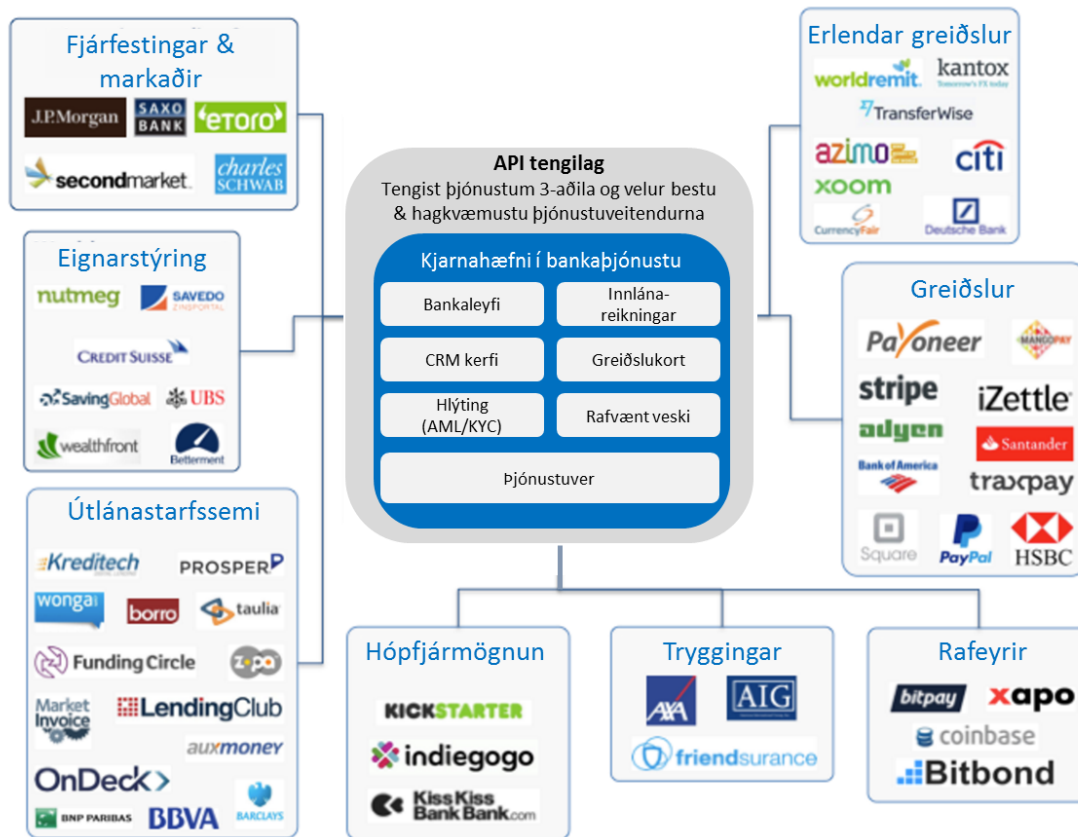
Fjárfestingar & markaðir
J.P.Morgan
SAXO BANK
etoro
secondmarket.
charles SCHWAB

Eignarstýring
nutmeg
SAVEDO
CREDIT SUISSE
SavingGlobal
UBS
wealthfront
Betterment

Útlánastarfssemi
Kreditech
PROSPER
wonga
borro
taulia
Funding Circle
zopa
Market Invoice
LendingClub
auxmoney
OnDeck
BNP PARIBAS
BBVA
BARCLAYS

API tengilag
Tengist þjónustum 3-aðila og velur bestu & hagkvæmustu þjónustuveitendurna

Kjarnahæfni í bankaþjónustu

| Bankaleyfi | Innlána-reikningar |
|---|---|
| CRM kerfi | Greiðslukort |
| Hlýting (AML/KYC) | Rafvænt veski |
| Þjónustuver | |

Erlendar greiðslur
worldremit
kantox
TransferWise
azimo
citi
xoom
CurrencyFair
Deutsche Bank

Greiðslur
Payoneer
MANGOPAY
stripe
iZettle
adyen
Santander
Bank of America
traxpay
Square
PayPal
HSBC

Hópfjármögnun
KICKSTARTER
indiegogo
KissKiss BankBank.com

Tryggingar
AXA
AIG
friendsurance

Rafeyrir
bitpay
xapo
coinbase
Bitbond